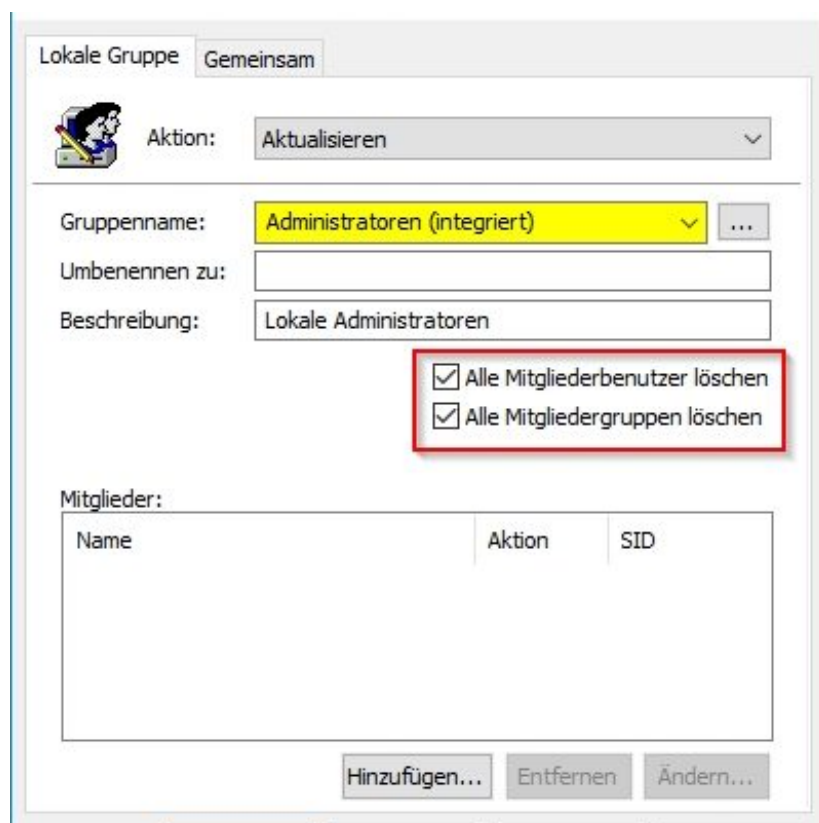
Lokale Gruppe Gemeinsam

Aktion: Aktualisieren

Gruppenname: Administratoren (integriert) ...

Umbenennen zu:

Beschreibung: Lokale Administratoren

Alle Mitgliederbenutzer löschen

Alle Mitgliedergruppen löschen

Mitglieder:

| Name | Aktion | SID |
|---|---|---|

Hinzufügen... Entfernen Ändern...